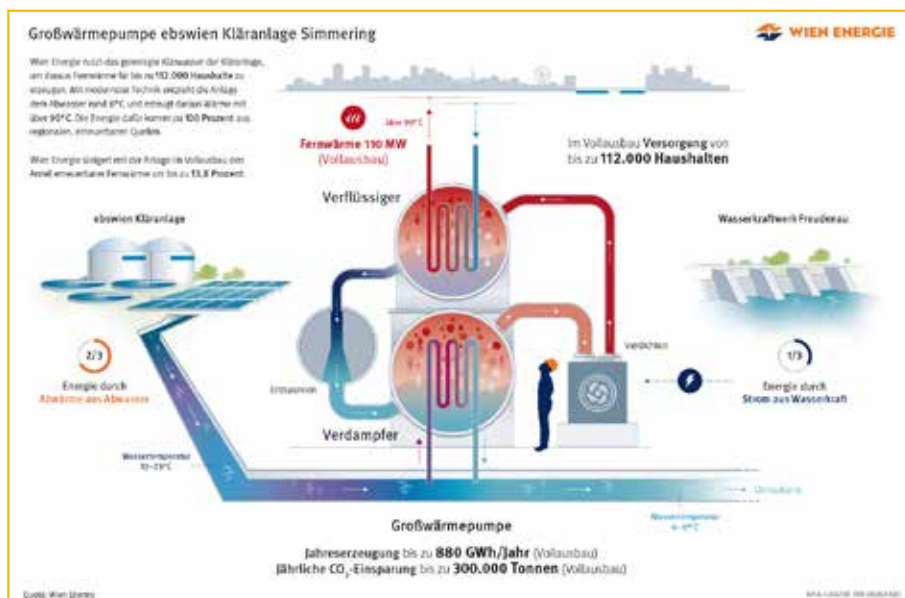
Großwärmepumpe ebswien Kläranlage Simmering

WIEN ENERGIE

Wien Energie nutzt das gereinigte Klärwasser der Kläranlage, um daraus Fernwärme für bis zu 112.000 Haushalte zu erzeugen. Mit moderner Technik entzieht die Anlage dem Abwasser rund 6°C und erzeugt daraus Wärme mit über 90°C. Die Energie dafür kommt zu 100 Prozent aus regionalen, erneuerbaren Quellen.

Wien Energie steigert mit der Anlage im Vollausbau den Anteil erneuerbarer Fernwärme um bis zu 13,8 Prozent.

über 90°C

Fernwärme 110 MW (Vollausbau)

Im Vollausbau Versorgung von bis zu 112.000 Haushalten

Verflüssiger

ebswien Kläranlage

Wasserkraftwerk Freudenau

Verdichter

2/3

Energie durch Abwärme aus Abwasser

Entspanner

1/3

Energie durch Strom aus Wasserkraft

Verdampfer

Wassertemperatur 10–23°C

Donaukanal

Wassertemperatur 4–17°C

Großwärmepumpe

Jahreserzeugung bis zu 880 GWh/Jahr (Vollausbau)
Jährliche $CO_2$-Einsparung bis zu 300.000 Tonnen (Vollausbau)

Quelle: Wien Energie

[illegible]